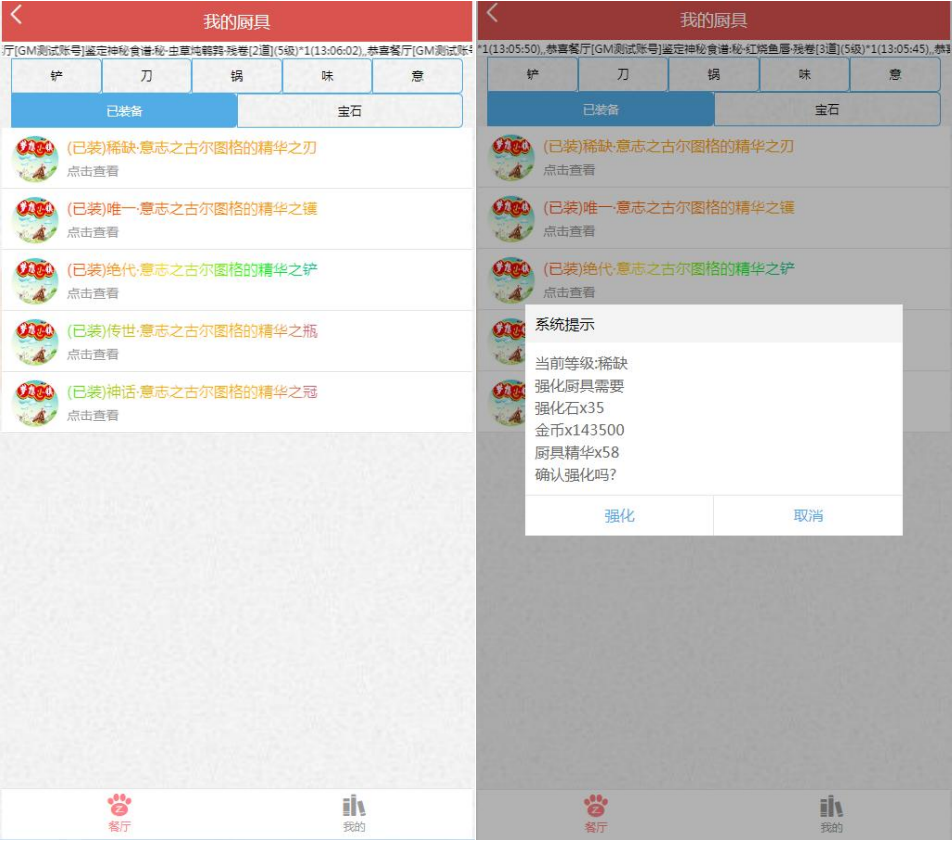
我的厨具

厅[GM测试账号]鉴定神秘食谱:秘·虫草炖鹌鹑·残卷[2道](5级)*1(13:06:02),,恭喜餐厅[GM测试账号

| 铲 | 刀 | 锅 | 味 | 意 |
|---|---|---|---|---|

已装备 宝石

(已装)稀缺·意志之古尔图格的精华之刃
点击查看

(已装)唯一·意志之古尔图格的精华之镬
点击查看

(已装)绝代·意志之古尔图格的精华之铲
点击查看

(已装)传世·意志之古尔图格的精华之瓶
点击查看

(已装)神话·意志之古尔图格的精华之冠
点击查看

餐厅 我的

我的厨具

*1(13:05:50),,恭喜餐厅[GM测试账号]鉴定神秘食谱:秘·红烧鱼唇·残卷[3道](5级)*1(13:05:45),,恭

| 铲 | 刀 | 锅 | 味 | 意 |
|---|---|---|---|---|

已装备 宝石

(已装)稀缺·意志之古尔图格的精华之刃
点击查看

(已装)唯一·意志之古尔图格的精华之镬
点击查看

(已装)绝代·意志之古尔图格的精华之铲
点击查看

系统提示

当前等级:稀缺
强化厨具需要
强化石x35
金币x143500
厨具精华x58
确认强化吗?

强化 取消

餐厅 我的